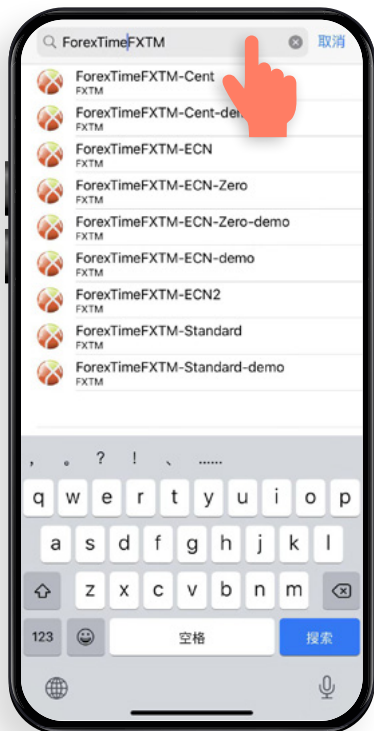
ForexTimeFXTM 取消

ForexTimeFXTM-Cent
FXTM
ForexTimeFXTM-Cent-de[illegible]
FXTM
ForexTimeFXTM-ECN
FXTM
ForexTimeFXTM-ECN-Zero
FXTM
ForexTimeFXTM-ECN-Zero-demo
FXTM
ForexTimeFXTM-ECN-demo
FXTM
ForexTimeFXTM-ECN2
FXTM
ForexTimeFXTM-Standard
FXTM
ForexTimeFXTM-Standard-demo
FXTM

， 。 ？ ！ 、 ……
q w e r t y u i o p
a s d f g h j k l
z x c v b n m
123 空格 搜索